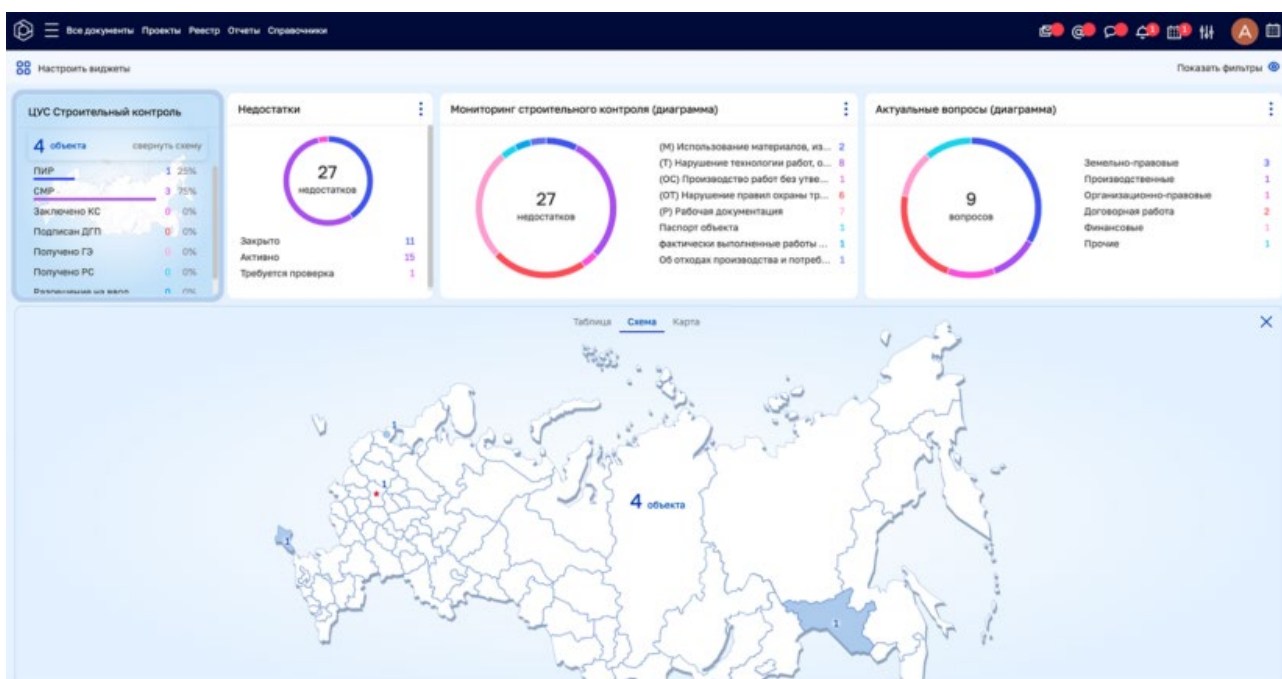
Все документы Проекты Реестр Отчеты Справочники

A

Настроить виджеты

Показать фильтры

ЦУС Строительный контроль

4 объекта свернуть схему

| | | |
|---|---|---|
| ПИР | 1 | 25% |
| СМР | 3 | 75% |
| Заключено КС | 0 | 0% |
| Подписан ДГП | 0 | 0% |
| Получено ГЭ | 0 | 0% |
| Получено РС | 0 | 0% |
| Разрешение на ввод | 0 | 0% |

Недостатки

27 недостатков

| | |
|---|---|
| Закрыто | 11 |
| Активно | 15 |
| Требуется проверка | 1 |

Мониторинг строительного контроля (диаграмма)

27 недостатков

| | |
|---|---|
| (М) Использование материалов, из... | 2 |
| (Т) Нарушение технологии работ, о... | 8 |
| (ОС) Производство работ без утве... | 1 |
| (ОТ) Нарушение правил охраны тр... | 6 |
| (Р) Рабочая документация | 7 |
| Паспорт объекта | 1 |
| фактически выполненные работы ... | 1 |
| Об отходах производства и потреб... | 1 |

Актуальные вопросы (диаграмма)

9 вопросов

| | |
|---|---|
| Земельно-правовые | 3 |
| Производственные | 1 |
| Организационно-правовые | 1 |
| Договорная работа | 2 |
| Финансовые | 1 |
| Прочие | 1 |

Таблица Схема Карта

1

1

4 объекта

1

1